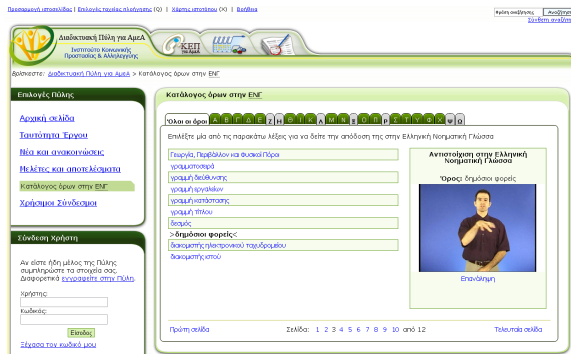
Παραμετροποίηση ιστοσελίδας | Επιλογές ταχείας πλοήγησης (Q) | Χάρτης ιστοτόπου (X) | Βοήθεια

Φράση αναζήτησης | Αναζήτηση
Σύνθετη αναζήτηση

Διαδικτυακή Πύλη για ΑμεΑ
Ινστιτούτο Κοινωνικής Προστασίας & Αλληλεγγύης

ΚΕΠ για ΑμεΑ

Βρίσκεστε: Διαδικτυακή Πύλη για ΑμεΑ > Κατάλογος όρων στην ΕΝΓ

Επιλογές Πύλης

Αρχική σελίδα
Ταυτότητα Έργου
Νέα και ανακοινώσεις
Μελέτες και αποτελέσματα
Κατάλογος όρων στην ΕΝΓ
Χρήσιμοι Σύνδεσμοι

Σύνδεση Χρήστη

Αν είστε ήδη μέλος της Πύλης συμπληρώστε τα στοιχεία σας. Διαφορετικά εγγραφείτε στην Πύλη.
Χρήστης:
Κωδικός:
Είσοδος
Ξέχασα τον κωδικό μου

Κατάλογος όρων στην ΕΝΓ

Όλοι οι όροι | Α | Β | Γ | Δ | Ε | Ζ | Η | Θ | Ι | Κ | Λ | Μ | Ν | Ξ | Ο | Π | Ρ | Σ | Τ | Υ | Φ | Χ | Ψ | Ω

Επιλέξτε μία από τις παρακάτω λέξεις για να δείτε την απόδοση της στην Ελληνική Νοηματική Γλώσσα

Γεωργία, Περιβάλλον και Φυσικοί Πόροι
γραμματοσειρά
γραμμή διεύθυνσης
γραμμή εργαλείων
γραμμή κατάστασης
γραμμή τίτλου
δεσμός
>δημόσιοι φορείς<
διακομιστής ηλεκτρονικού ταχυδρομείου
διακομιστής ιστού

Αντιστοίχιση στην Ελληνική Νοηματική Γλώσσα

Όρος: δημόσιοι φορείς

Επανάληψη

Πρώτη σελίδα | Σελίδα: 1 2 3 4 5 6 7 8 9 10 από 12 | Τελευταία σελίδα